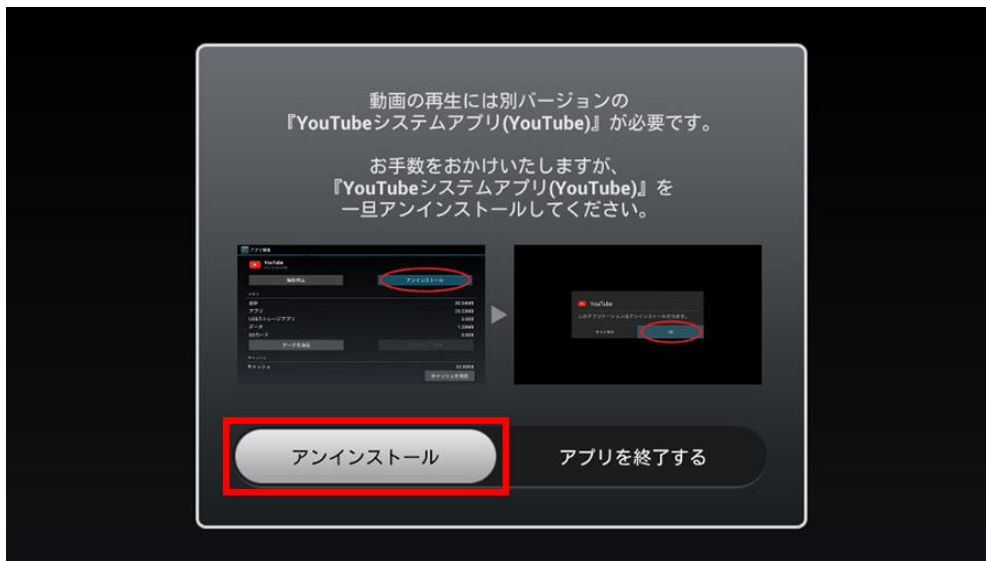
動画の再生には別バージョンの
『YouTubeシステムアプリ(YouTube)』が必要です。

お手数をおかけいたしますが、
『YouTubeシステムアプリ(YouTube)』を
一旦アンインストールしてください。

アプリ情報
YouTube
強制停止
アンインストール
合計
アプリ
USBストレージアプリ
データ
SDカード
データを消去
キャッシュ
キャッシュ
キャッシュを消去

YouTube
このアプリケーションをアンインストールしますか？
キャンセル
OK

アンインストール
アプリを終了する